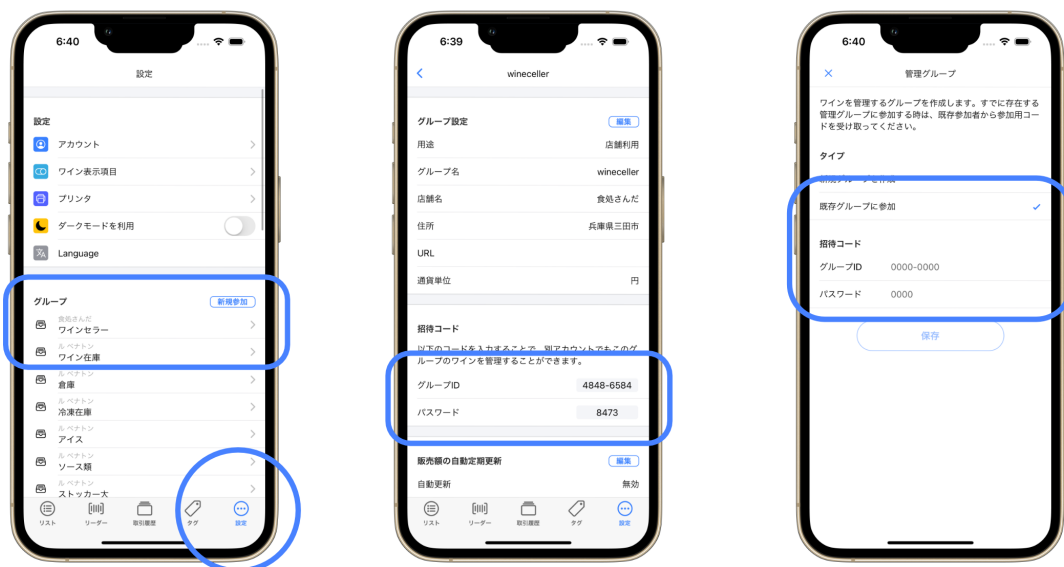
6:40

設定

設定

アカウント

ワイン表示項目

プリンタ

ダークモードを利用

Language

グループ

新規参加

食処さんだ
ワインセラー

ル ペナトン
ワイン在庫

ル ペナトン
倉庫

ル ペナトン
冷凍在庫

ル ペナトン
アイス

ル ペナトン
ソース類

ル ペナトン
ストッカー大

リスト　リーダー　取引履歴　タグ　設定

6:39

wineceller

グループ設定

編集

用途　店舗利用

グループ名　wineceller

店舗名　食処さんだ

住所　兵庫県三田市

URL

通貨単位　円

招待コード

以下のコードを入力することで、別アカウントでもこのグループのワインを管理することができます。

グループID　4848-6584

パスワード　8473

販売額の自動定期更新

編集

自動更新　無効

リスト　リーダー　取引履歴　タグ　設定

6:40

管理グループ

ワインを管理するグループを作成します。すでに存在する管理グループに参加する時は、既存参加者から参加用コードを受け取ってください。

タイプ

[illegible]

既存グループに参加

招待コード

グループID　0000-0000

パスワード　0000

保存